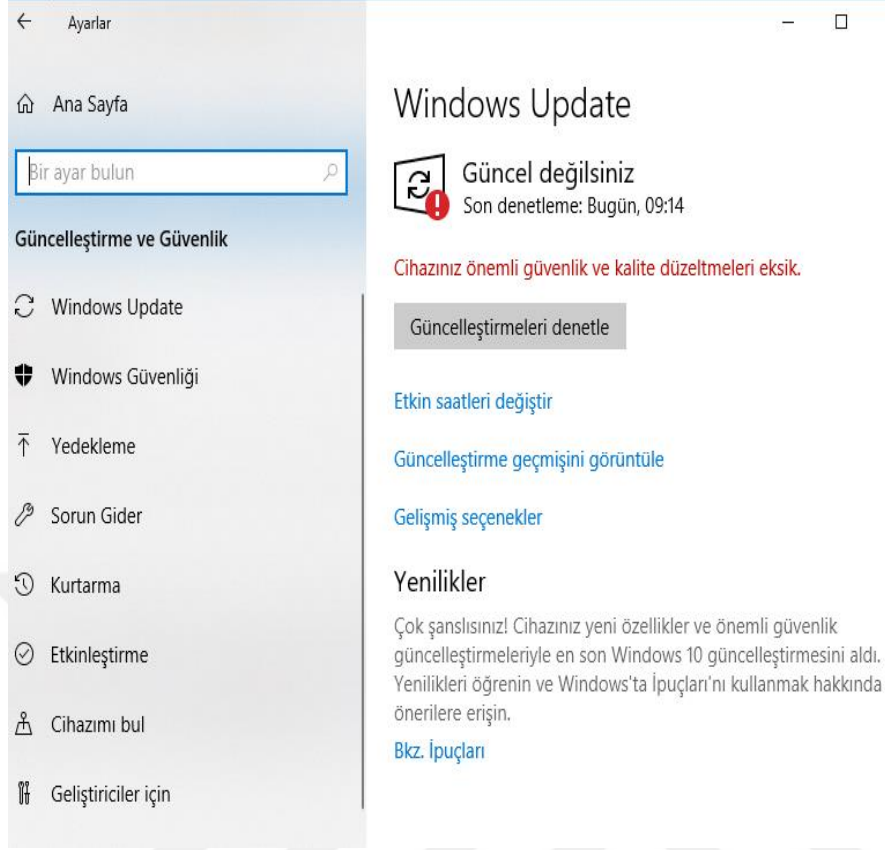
Ayarlar

Ana Sayfa

Bir ayar bulun

Güncelleştirme ve Güvenlik

Windows Update

Windows Güvenliği

Yedekleme

Sorun Gider

Kurtarma

Etkinleştirme

Cihazımı bul

Geliştiriciler için

Windows Update

Güncel değilsiniz
Son denetleme: Bugün, 09:14

Cihazınız önemli güvenlik ve kalite düzeltmeleri eksik.

Güncelleştirmeleri denetle

Etkin saatleri değiştir

Güncelleştirme geçmişini görüntüle

Gelişmiş seçenekler

Yenilikler

Çok şanslısınız! Cihazınız yeni özellikler ve önemli güvenlik güncelleştirmeleriyle en son Windows 10 güncelleştirmesini aldı. Yenilikleri öğrenin ve Windows'ta İpuçları'nı kullanmak hakkında önerilere erişin.

Bkz. İpuçları